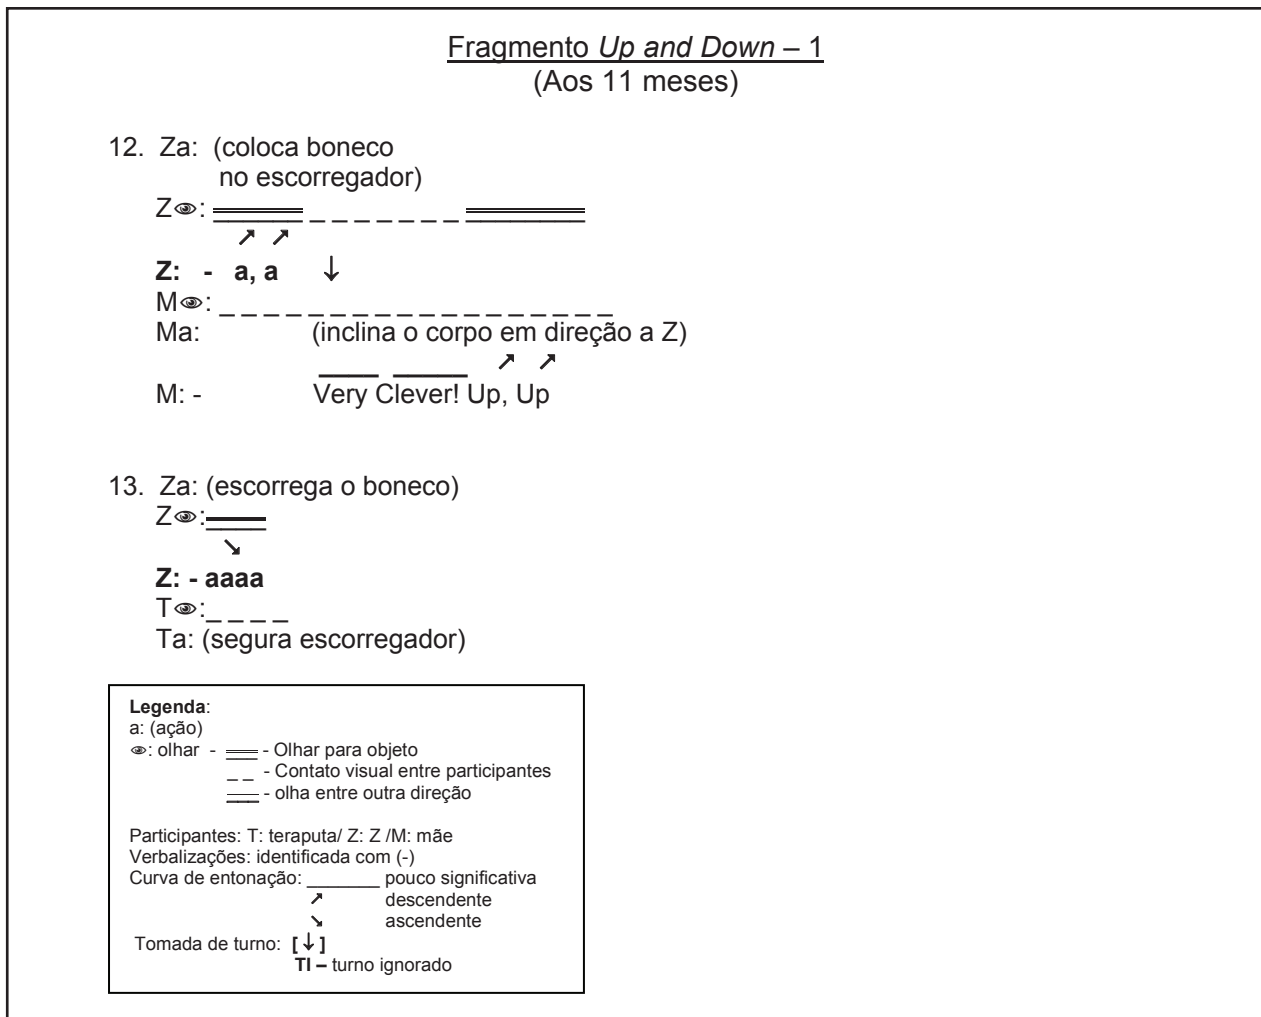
Fragmento *Up and Down* – 1
(Aos 11 meses)

12. Za: (coloca boneco no escorregador)
Z👁: ═══ ↗ ↗ _ _ _ _ _ _ _ ═══
**Z: - a, a** ↓
M👁: _ _ _ _ _ _ _ _ _ _ _ _ _ _ _ _ _ _ _
Ma: (inclina o corpo em direção a Z)
M: - Very Clever! Up, Up ↗ ↗

13. Za: (escorrega o boneco)
Z👁: ═══ ↘
**Z: - aaaa**
T👁: _ _ _ _
Ta: (segura escorregador)

**Legenda**:
a: (ação)
👁: olhar - ═══ - Olhar para objeto
_ _ - Contato visual entre participantes
═══ - olha entre outra direção

Participantes: T: teraputa/ Z: Z /M: mãe
Verbalizações: identificada com (-)
Curva de entonação: _______ pouco significativa
↗ descendente
↘ ascendente
Tomada de turno: **[ ↓ ]**
**TI –** turno ignorado